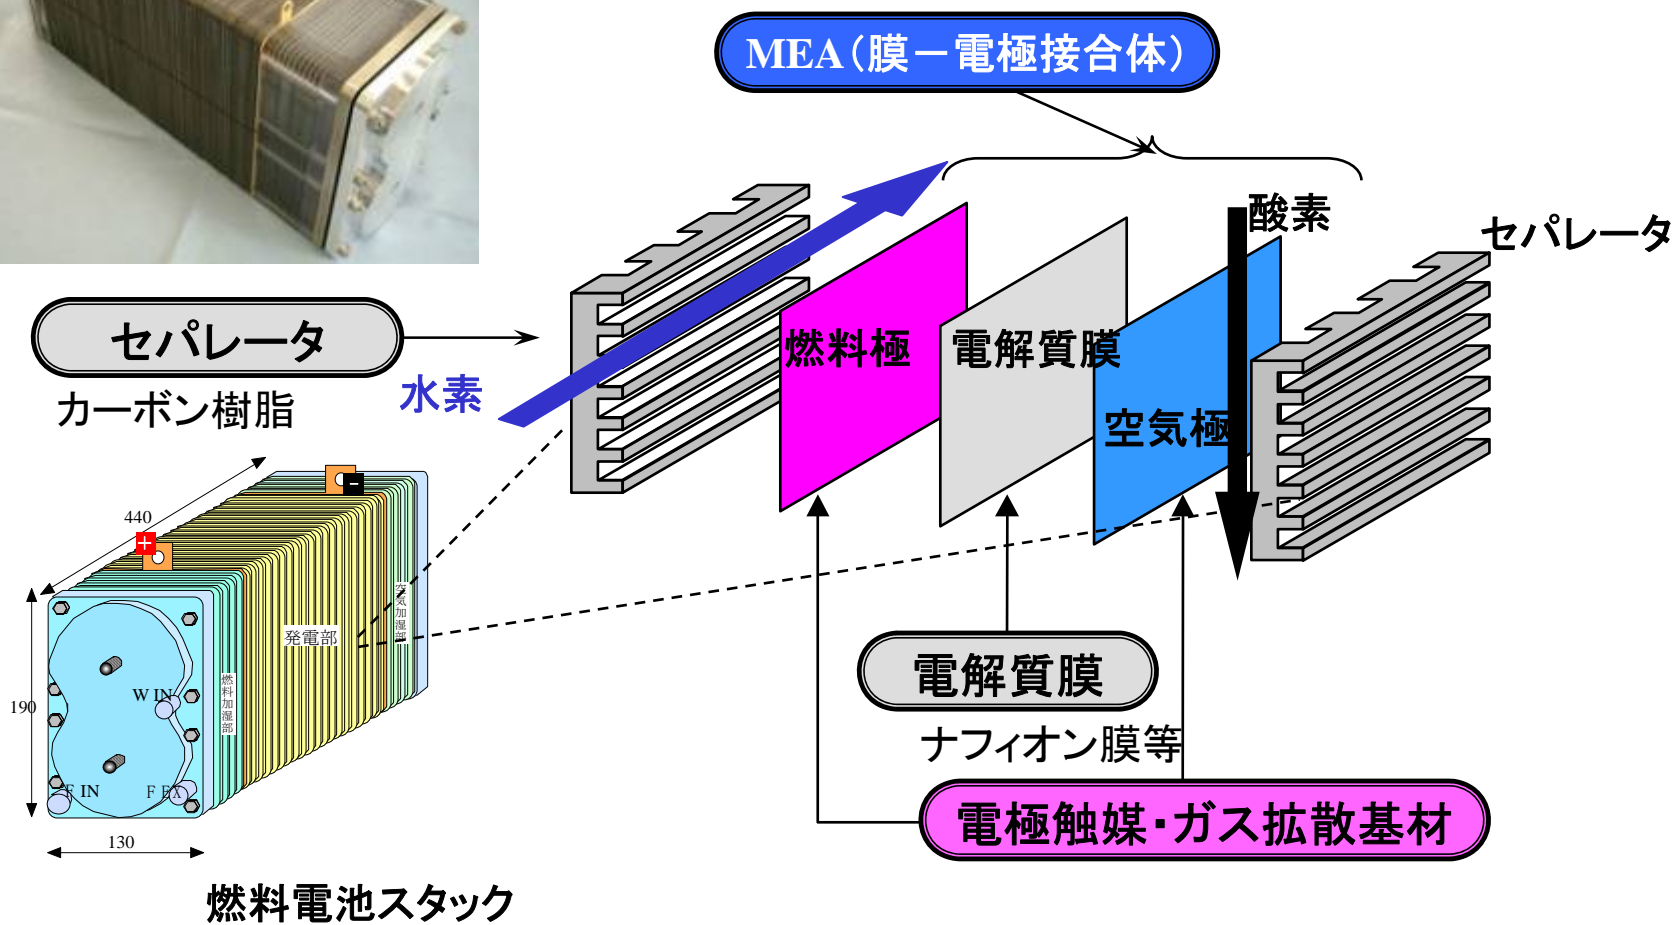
MEA（膜－電極接合体）

酸素

セパレータ

セパレータ

カーボン樹脂

水素

燃料極

電解質膜

空気極

440

190

130

発電部

空気加湿部

燃料加湿部

W IN

F IN

F EX

電解質膜

ナフィオン膜等

電極触媒・ガス拡散基材

燃料電池スタック